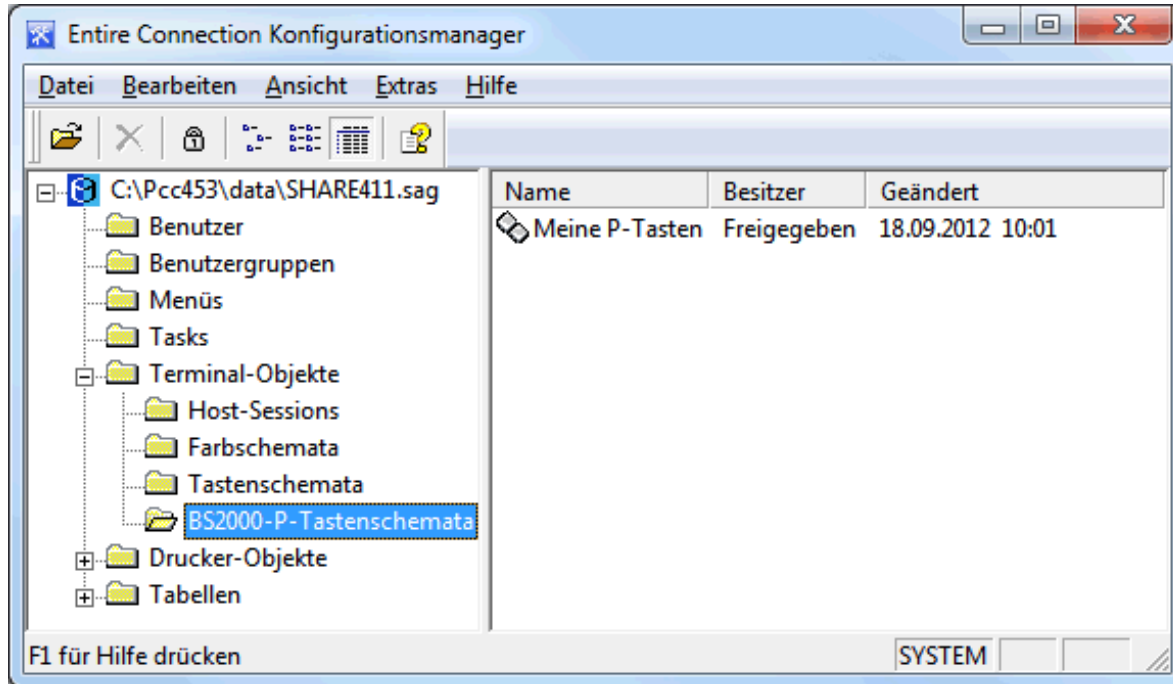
Entire Connection Konfigurationsmanager

Datei Bearbeiten Ansicht Extras Hilfe

C:\Pcc453\data\SHARE411.sag
Benutzer
Benutzergruppen
Menüs
Tasks
Terminal-Objekte
Host-Sessions
Farbschemata
Tastenschemata
BS2000-P-Tastenschemata
Drucker-Objekte
Tabellen

| Name | Besitzer | Geändert |
|---|---|---|
| Meine P-Tasten | Freigegeben | 18.09.2012 10:01 |

F1 für Hilfe drücken
SYSTEM